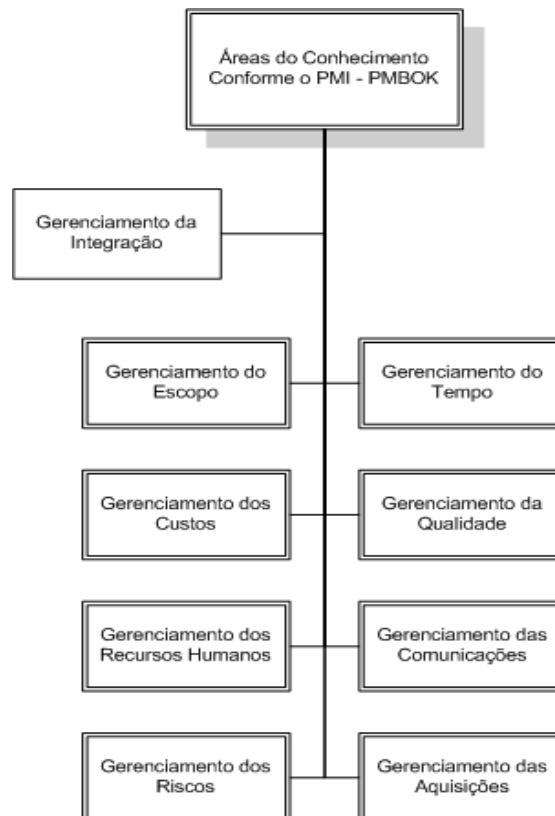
Áreas do Conhecimento Conforme o PMI - PMBOK

Gerenciamento da Integração

Gerenciamento do Escopo

Gerenciamento do Tempo

Gerenciamento dos Custos

Gerenciamento da Qualidade

Gerenciamento dos Recursos Humanos

Gerenciamento das Comunicações

Gerenciamento dos Riscos

Gerenciamento das Aquisições